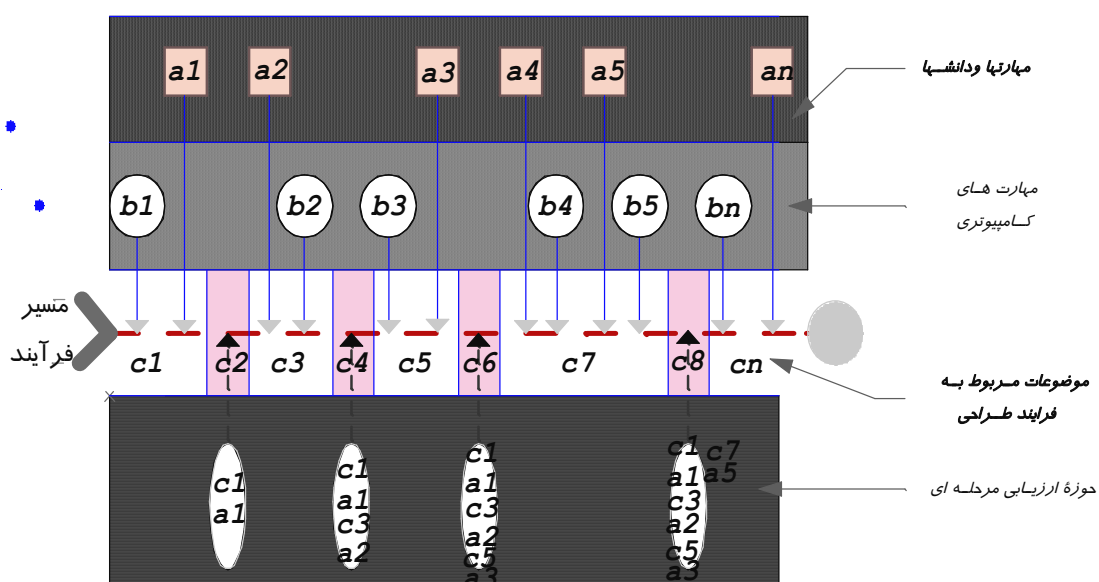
a1 a2 a3 a4 a5 an

مهارتها ودانشــها

b1 b2 b3 b4 b5 bn

مهارت هــای کــامپیوتری

مَسیر فرآیند

c1 c2 c3 c4 c5 c6 c7 c8 cn

موضوعات مــربوط بــه فرایند طــراحی

c1 a1

c1 a1 c3 a2

c1 a1 c3 a2 c5 a3

c1 c7 a1 a5 c3 a2 c5 a3

حوزهٔ ارزیـابی مرحلــه ای